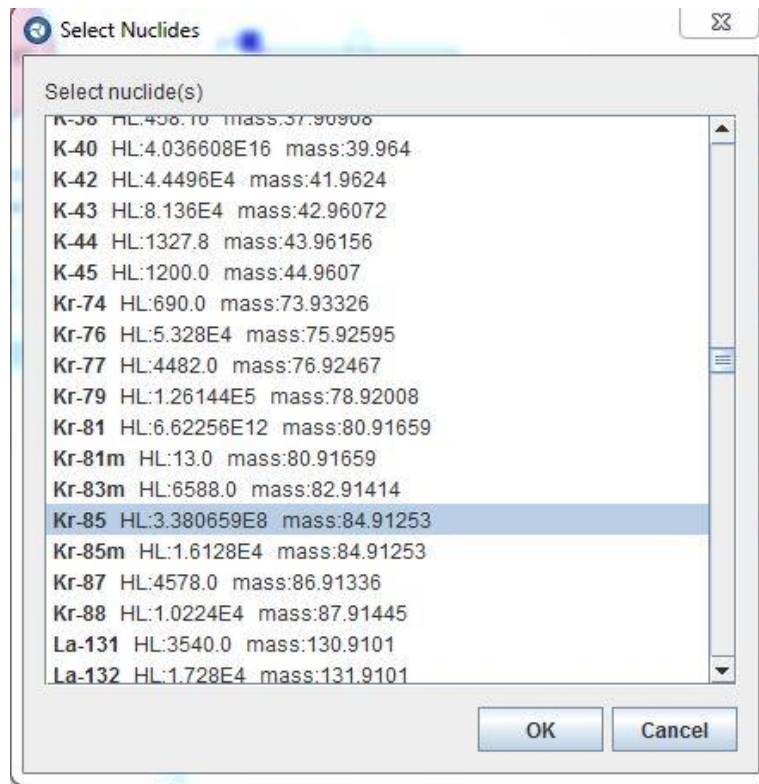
Select Nuclides

Select nuclide(s)

K-38 HL:458.16 mass:37.96908
K-40 HL:4.036608E16 mass:39.964
K-42 HL:4.4496E4 mass:41.9624
K-43 HL:8.136E4 mass:42.96072
K-44 HL:1327.8 mass:43.96156
K-45 HL:1200.0 mass:44.9607
Kr-74 HL:690.0 mass:73.93326
Kr-76 HL:5.328E4 mass:75.92595
Kr-77 HL:4482.0 mass:76.92467
Kr-79 HL:1.26144E5 mass:78.92008
Kr-81 HL:6.62256E12 mass:80.91659
Kr-81m HL:13.0 mass:80.91659
Kr-83m HL:6588.0 mass:82.91414
Kr-85 HL:3.380659E8 mass:84.91253
Kr-85m HL:1.6128E4 mass:84.91253
Kr-87 HL:4578.0 mass:86.91336
Kr-88 HL:1.0224E4 mass:87.91445
La-131 HL:3540.0 mass:130.9101
La-132 HL:1.728E4 mass:131.9101

OK
Cancel